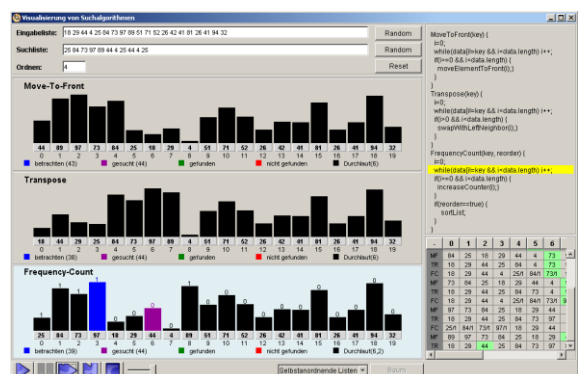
Visualisierung von Suchalgorithmen

Eingabeliste: 18 29 44 4 25 84 73 97 89 51 71 52 26 42 41 81 26 41 94 32
Random

Suchliste: 26 84 73 97 89 44 4 25 44 4 25
Random

Ordnen: 4
Reset

Move-To-Front

| 44 | 89 | 97 | 73 | 84 | 25 | 18 | 29 | 4 | 51 | 71 | 52 | 26 | 42 | 41 | 81 | 26 | 41 | 94 | 32 |
|---|---|---|---|---|---|---|---|---|---|---|---|---|---|---|---|---|---|---|---|
| 0 | 1 | 2 | 3 | 4 | 5 | 6 | 7 | 8 | 9 | 10 | 11 | 12 | 13 | 14 | 15 | 16 | 17 | 18 | 19 |

betrachten (43) gesucht (44) gefunden nicht gefunden Durchlauf(6)

Transpose

| 18 | 44 | 29 | 25 | 84 | 73 | 97 | 89 | 4 | 51 | 71 | 52 | 26 | 42 | 41 | 81 | 26 | 41 | 94 | 32 |
|---|---|---|---|---|---|---|---|---|---|---|---|---|---|---|---|---|---|---|---|
| 0 | 1 | 2 | 3 | 4 | 5 | 6 | 7 | 8 | 9 | 10 | 11 | 12 | 13 | 14 | 15 | 16 | 17 | 18 | 19 |

betrachten (38) gesucht (44) gefunden nicht gefunden Durchlauf(6)

Frequency-Count

| 25 | 84 | 73 | 97 | 18 | 29 | 44 | 4 | 89 | 51 | 71 | 52 | 26 | 42 | 41 | 81 | 26 | 41 | 94 | 32 |
|---|---|---|---|---|---|---|---|---|---|---|---|---|---|---|---|---|---|---|---|
| 0 | 1 | 2 | 3 | 4 | 5 | 6 | 7 | 8 | 9 | 10 | 11 | 12 | 13 | 14 | 15 | 16 | 17 | 18 | 19 |

betrachten (39) gesucht (44) gefunden nicht gefunden Durchlauf(6,2)

Selbstanordnende Listen

MoveToFront(key) {
i=0;
while(data[i]!=key && i<data.length) i++;
if(i>=0 && i<data.length) {
moveElementToFront(i);}
}

Transpose(key) {
i=0;
while(data[i]!=key && i<data.length) i++;
if(i>0 && i<data.length) {
swapWithLeftNeighbor(i);}
}

FrequencyCount(key, reorder) {
i=0;
while(data[i]!=key && i<data.length) i++;
if(i>=0 && i<data.length) {
increaseCounter(i);}
if(reorder==true) {
sortList;
}
}

| - | 0 | 1 | 2 | 3 | 4 | 5 | 6 |
|---|---|---|---|---|---|---|---|
| MF | 84 | 25 | 18 | 29 | 44 | 4 | 73 |
| TR | 18 | 29 | 44 | 25 | 84 | 4 | 73 |
| FC | 18 | 29 | 44 | 4 | 25/I | 84/I | 73/I |
| MF | 73 | 84 | 25 | 18 | 29 | 44 | 4 |
| TR | 18 | 29 | 44 | 25 | 84 | 73 | 4 |
| FC | 18 | 29 | 44 | 4 | 25/I | 84/I | 73/I |
| MF | 97 | 73 | 84 | 25 | 18 | 29 | 44 |
| TR | 18 | 29 | 44 | 25 | 84 | 73 | 97 |
| FC | 25/I | 84/I | 73/I | 97/I | 18 | 29 | 44 |
| MF | 89 | 97 | 73 | 84 | 25 | 18 | 29 |
| TR | 18 | 29 | 44 | 25 | 84 | 73 | 97 |